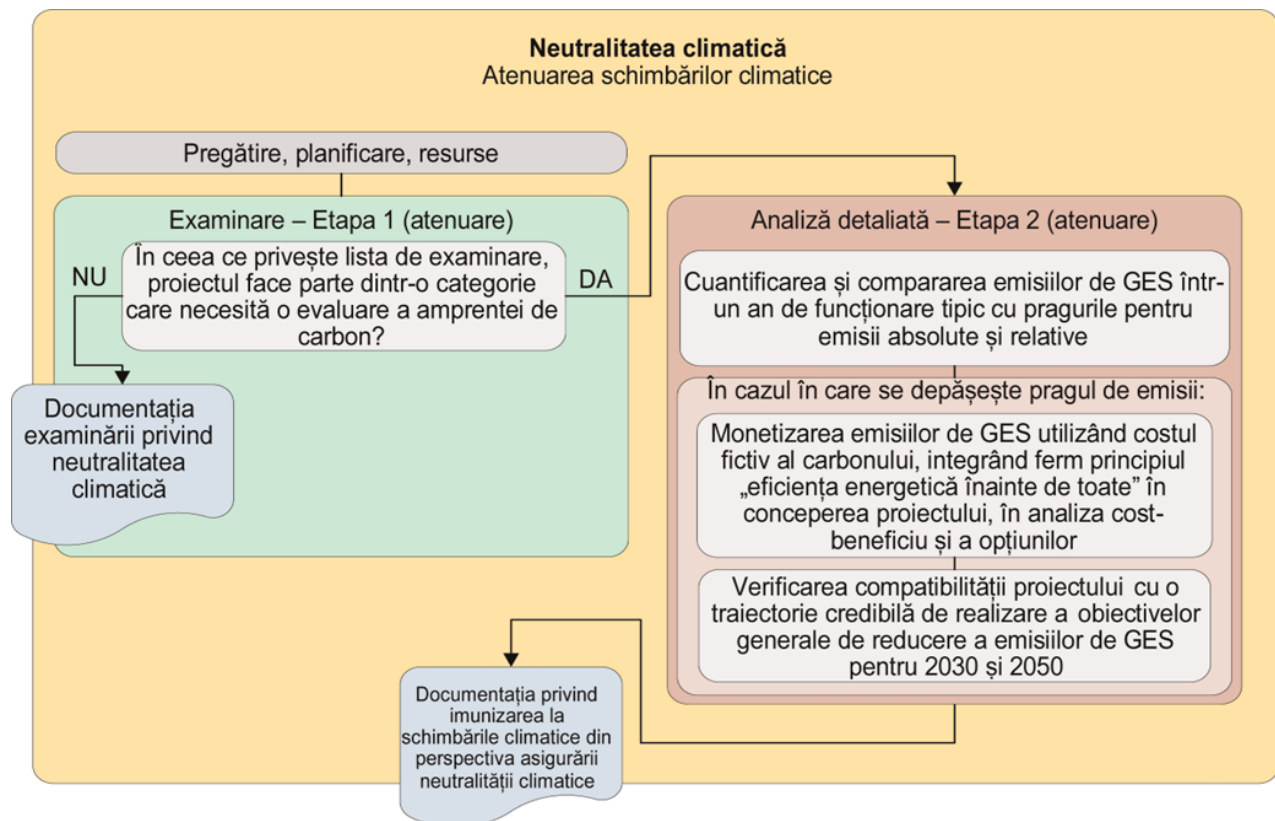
Neutralitatea climatică
Atenuarea schimbărilor climatice

Pregătire, planificare, resurse

Examinare – Etapa 1 (atenuare)

În ceea ce privește lista de examinare, proiectul face parte dintr-o categorie care necesită o evaluare a amprentei de carbon?

NU

DA

Documentația examinării privind neutralitatea climatică

Analiză detaliată – Etapa 2 (atenuare)

Cuantificarea și compararea emisiilor de GES într-un an de funcționare tipic cu pragurile pentru emisii absolute și relative

În cazul în care se depășește pragul de emisii:

Monetizarea emisiilor de GES utilizând costul fictiv al carbonului, integrând ferm principiul „eficiența energetică înainte de toate” în conceperea proiectului, în analiza cost-beneficiu și a opțiunilor

Verificarea compatibilității proiectului cu o traiectorie credibilă de realizare a obiectivelor generale de reducere a emisiilor de GES pentru 2030 și 2050

Documentația privind imunizarea la schimbările climatice din perspectiva asigurării neutralității climatice